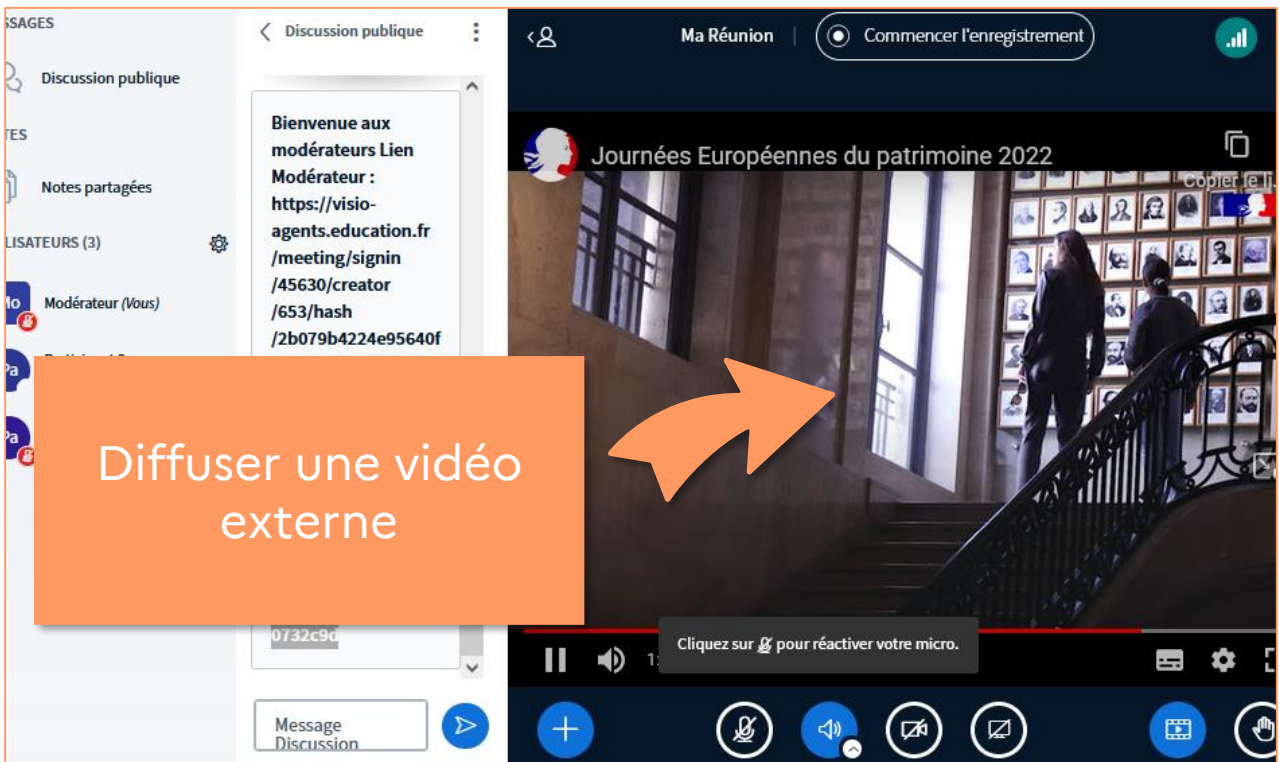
SSAGES

Discussion publique

TES

Notes partagées

LISATEURS (3)

Mo

Modérateur (Vous)

Pa

Pa

Discussion publique

Bienvenue aux modérateurs Lien Modérateur : https://visio-agents.education.fr/meeting/signin/45630/creator/653/hash/2b079b4224e95640f

0732c9d

Message Discussion

Ma Réunion

Commencer l'enregistrement

Journées Européennes du patrimoine 2022

Copier le li

Diffuser une vidéo externe

Cliquez sur pour réactiver votre micro.

1: